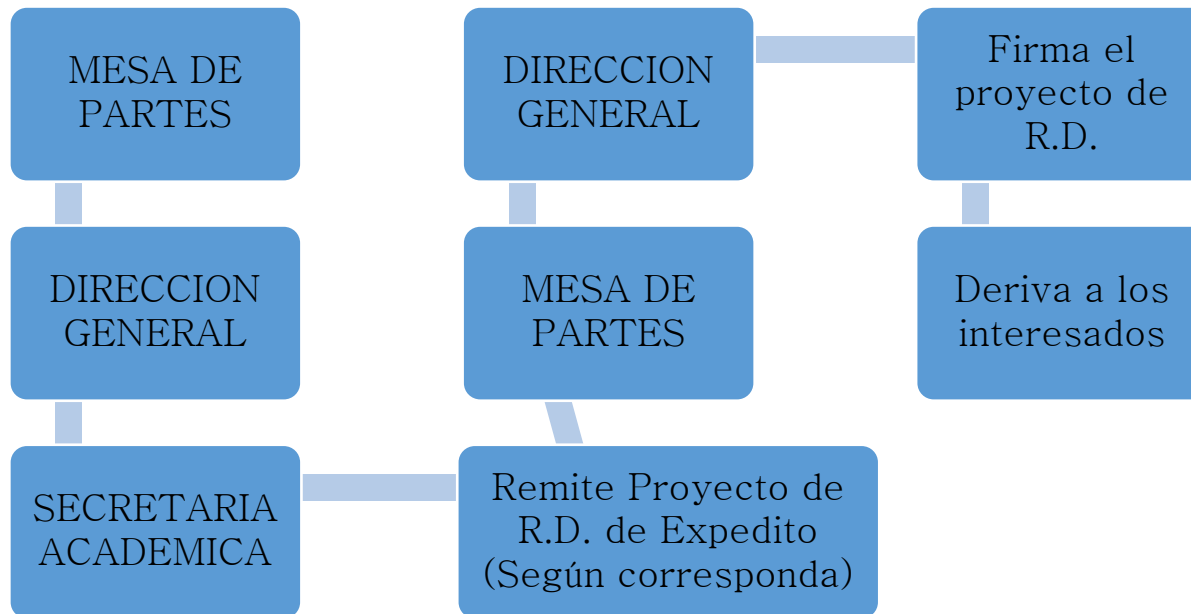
MESA DE PARTES

DIRECCION GENERAL

SECRETARIA ACADEMICA

Remite Proyecto de R.D. de Expedito (Según corresponda)

MESA DE PARTES

DIRECCION GENERAL

Firma el proyecto de R.D.

Deriva a los interesados